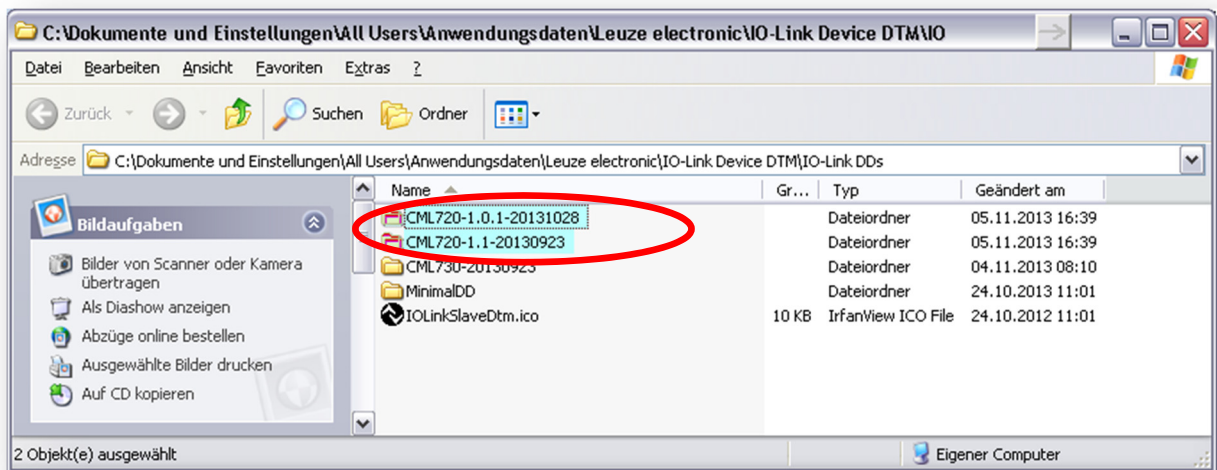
C:\Dokumente und Einstellungen\All Users\Anwendungsdaten\Leuze electronic\IO-Link Device DTM\IO

Datei Bearbeiten Ansicht Favoriten Extras ?

Zurück Suchen Ordner

Adresse C:\Dokumente und Einstellungen\All Users\Anwendungsdaten\Leuze electronic\IO-Link Device DTM\IO-Link DDs

Bildaufgaben

Bilder von Scanner oder Kamera übertragen
Als Diashow anzeigen
Abzüge online bestellen
Ausgewählte Bilder drucken
Auf CD kopieren

| Name | Gr... | Typ | Geändert am |
|---|---|---|---|
| CML720-1.0.1-20131028 | | Dateiordner | 05.11.2013 16:39 |
| CML720-1.1-20130923 | | Dateiordner | 05.11.2013 16:39 |
| CML730-20130923 | | Dateiordner | 04.11.2013 08:10 |
| MinimalDD | | Dateiordner | 24.10.2013 11:01 |
| IOLinkSlaveDtm.ico | 10 KB | IrfanView ICO File | 24.10.2012 11:01 |

2 Objekt(e) ausgewählt

Eigener Computer